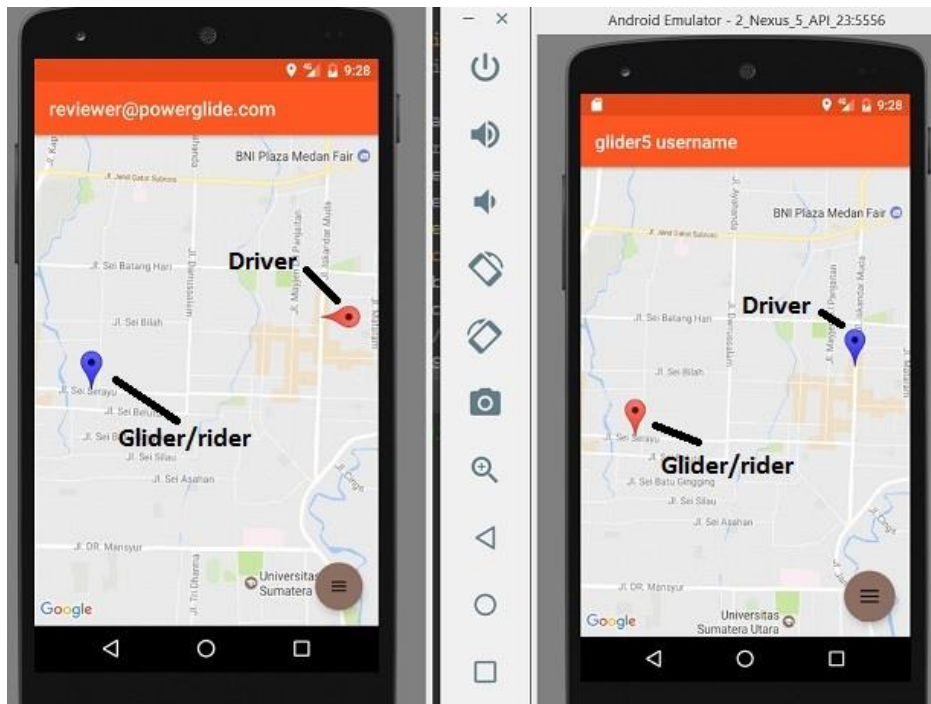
9:28

reviewer@powerglide.com

BNI Plaza Medan Fair

Jl. Jend Gatot Subroto

Jl. Sei Batang Hari

Jl. Sei Bilah

Jl. Sei Serayu

Jl. Sei Belutu

Jl. Sei Silau

Jl. Sei Asahan

Jl. DR. Mansyur

Universitas Sumatera

Jl. Mayjen D.I. Panjaitan

Jl. Iskandar Muda

Driver

Glider/rider

Google

– ×

Android Emulator - 2_Nexus_5_API_23:5556

9:28

glider5 username

BNI Plaza Medan Fair

Jl. Sei Batang Hari

Jl. Sei Bilah

Jl. Sei Serayu

Jl. Sei Batu Gingging

Jl. Sei Silau

Jl. Sei Asahan

Jl. DR. Mansyur

Universitas Sumatera Utara

Driver

Glider/rider

Google